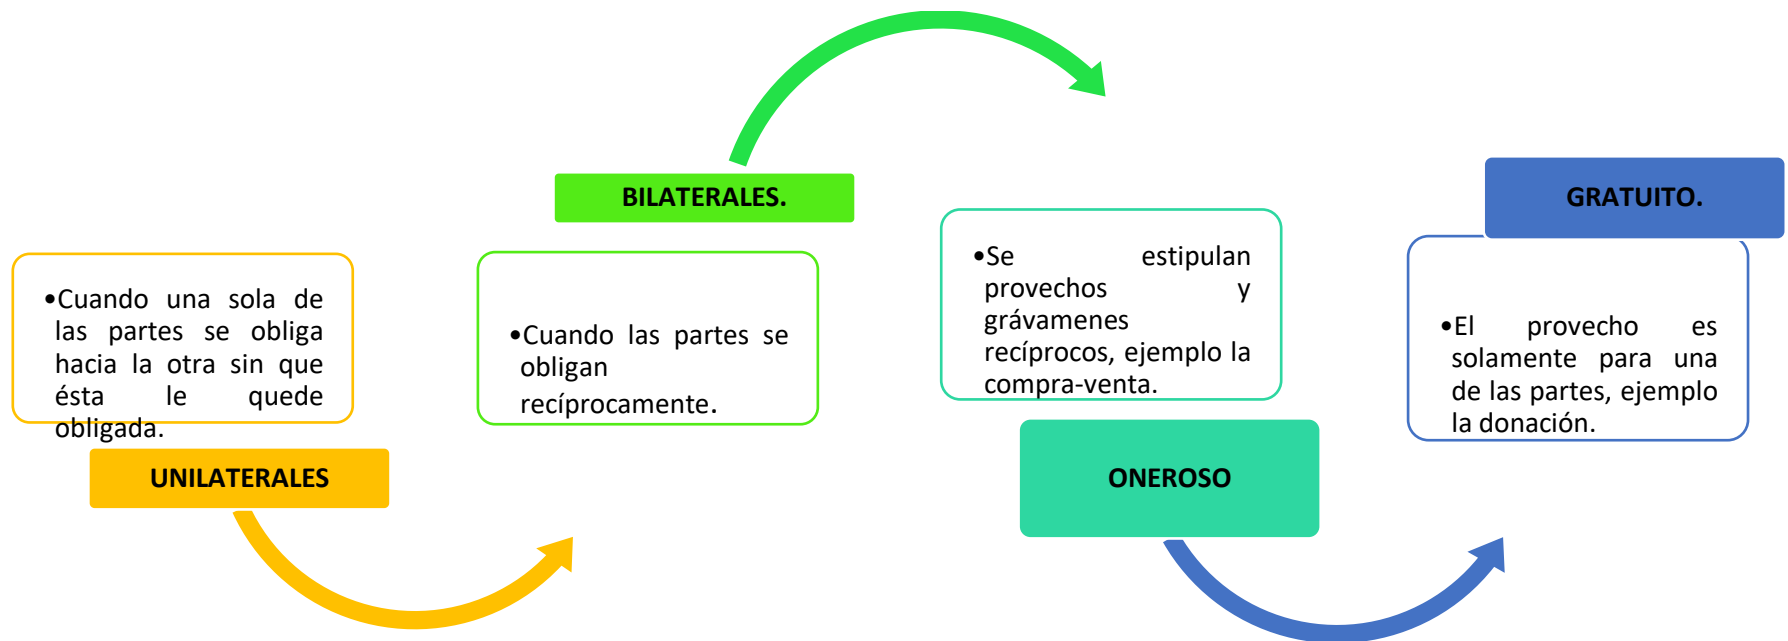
•Cuando una sola de las partes se obliga hacia la otra sin que ésta le quede obligada.

UNILATERALES

BILATERALES.

•Cuando las partes se obligan recíprocamente.

•Se estipulan provechos y grávamenes recíprocos, ejemplo la compra-venta.

ONEROSO

GRATUITO.

•El provecho es solamente para una de las partes, ejemplo la donación.